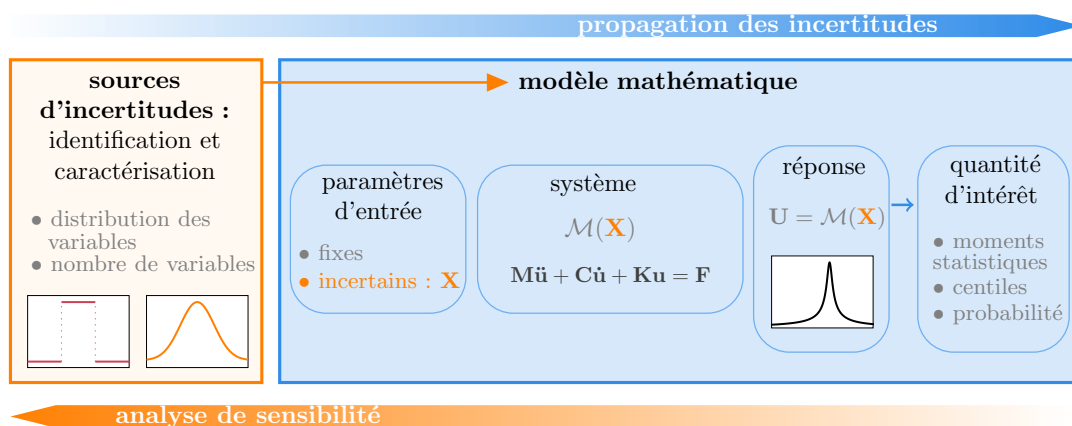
propagation des incertitudes

sources d'incertitudes : identification et caractérisation

• distribution des variables
• nombre de variables

modèle mathématique

paramètres d'entrée

• fixes
• incertains : $\mathbf{X}$

système

$\mathcal{M}(\mathbf{X})$

$\mathbf{M}\ddot{\mathbf{u}} + \mathbf{C}\dot{\mathbf{u}} + \mathbf{K}\mathbf{u} = \mathbf{F}$

réponse

$\mathbf{U} = \mathcal{M}(\mathbf{X})$

quantité d'intérêt

• moments statistiques
• centiles
• probabilité

analyse de sensibilité